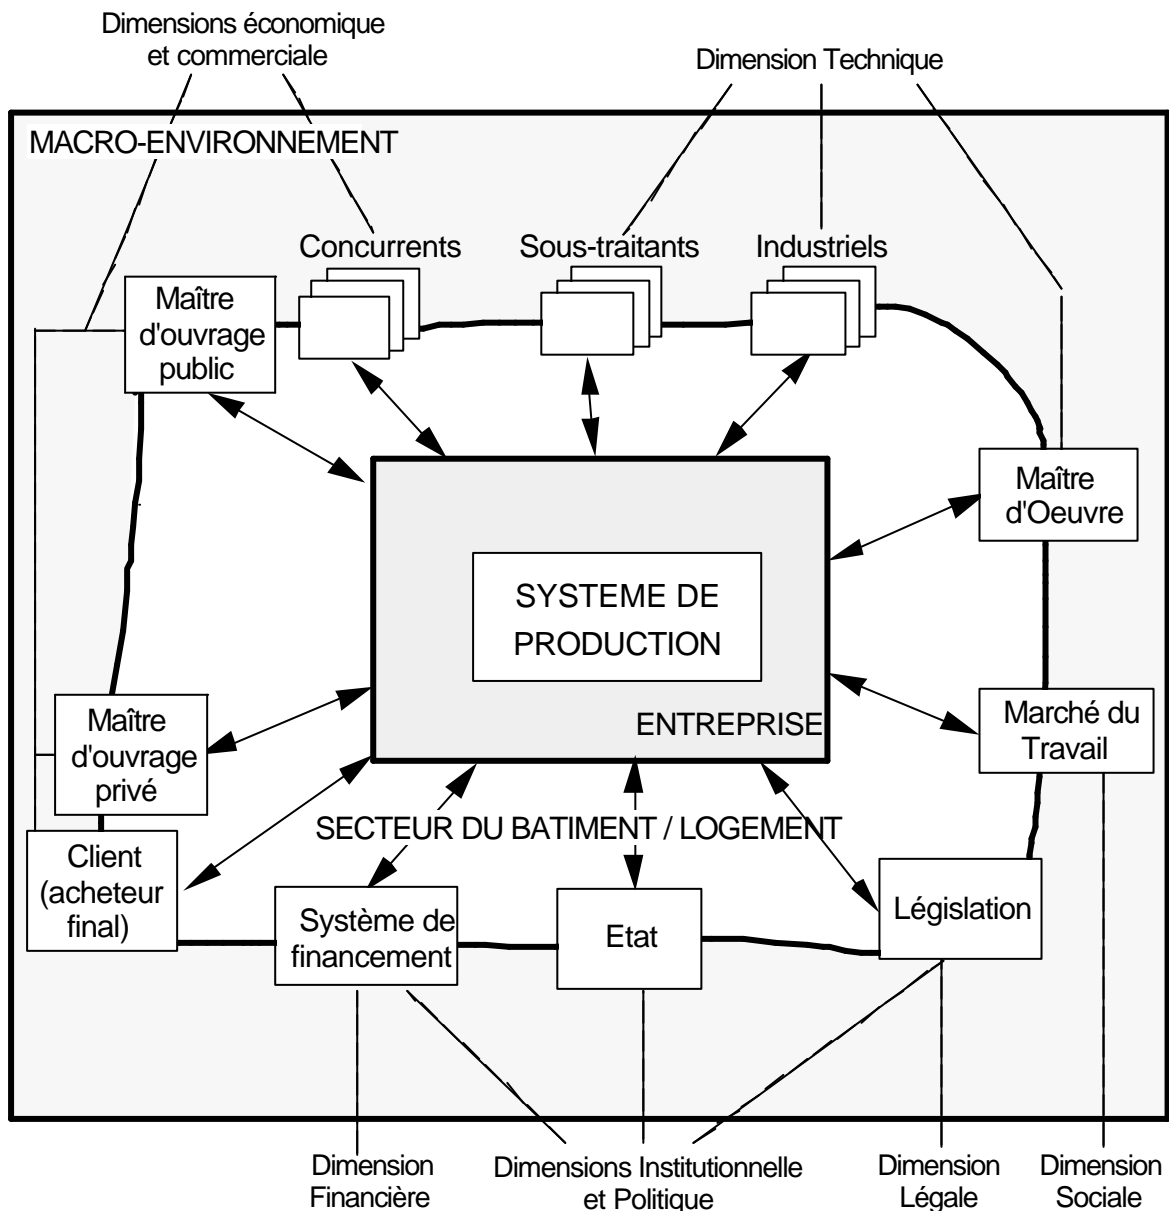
Dimensions économique et commerciale

Dimension Technique

MACRO-ENVIRONNEMENT

Concurrents

Sous-traitants

Industriels

Maître d'ouvrage public

Maître d'Oeuvre

SYSTEME DE PRODUCTION

ENTREPRISE

Maître d'ouvrage privé

Marché du Travail

SECTEUR DU BATIMENT / LOGEMENT

Client (acheteur final)

Système de financement

Etat

Législation

Dimension Financière

Dimensions Institutionnelle et Politique

Dimension Légale

Dimension Sociale